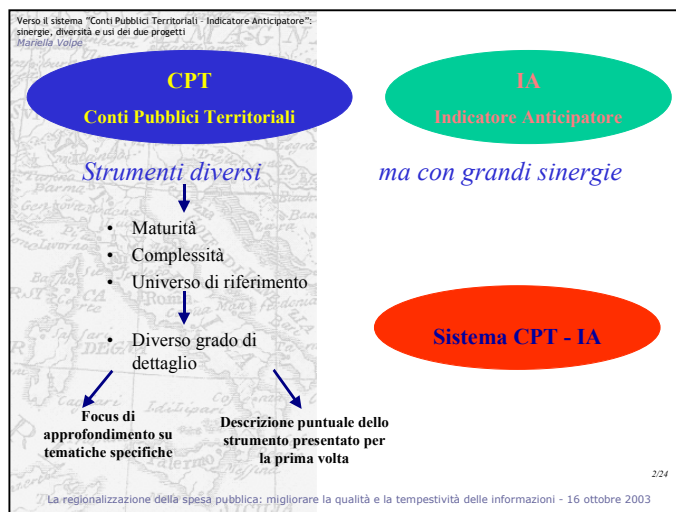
Verso il sistema "Conti Pubblici Territoriali - Indicatore Anticipatore": sinergie, diversità e usi dei due progetti
Mariella Volpe

CPT
Conti Pubblici Territoriali

IA
Indicatore Anticipatore

Strumenti diversi

ma con grandi sinergie

- Maturità
- Complessità
- Universo di riferimento
- Diverso grado di dettaglio

Sistema CPT - IA

Focus di approfondimento su tematiche specifiche

Descrizione puntuale dello strumento presentato per la prima volta

2/24

La regionalizzazione della spesa pubblica: migliorare la qualità e la tempestività delle informazioni - 16 ottobre 2003